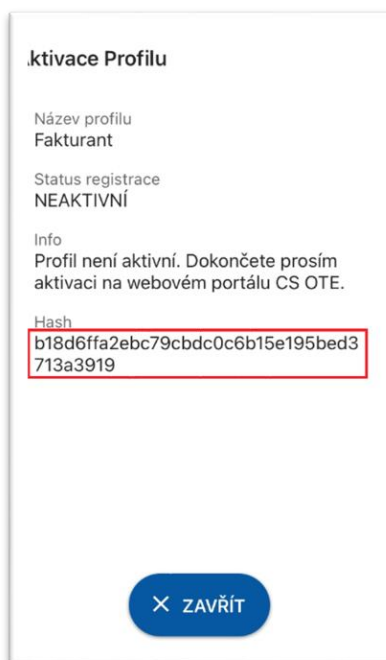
ktivace Profilu

Název profilu
Fakturant

Status registrace
NEAKTIVNÍ

Info
Profil není aktivní. Dokončete prosím aktivaci na webovém portálu CS OTE.

Hash
b18d6ffa2ebc79cbdc0c6b15e195bed3713a3919

✕ ZAVŘÍT